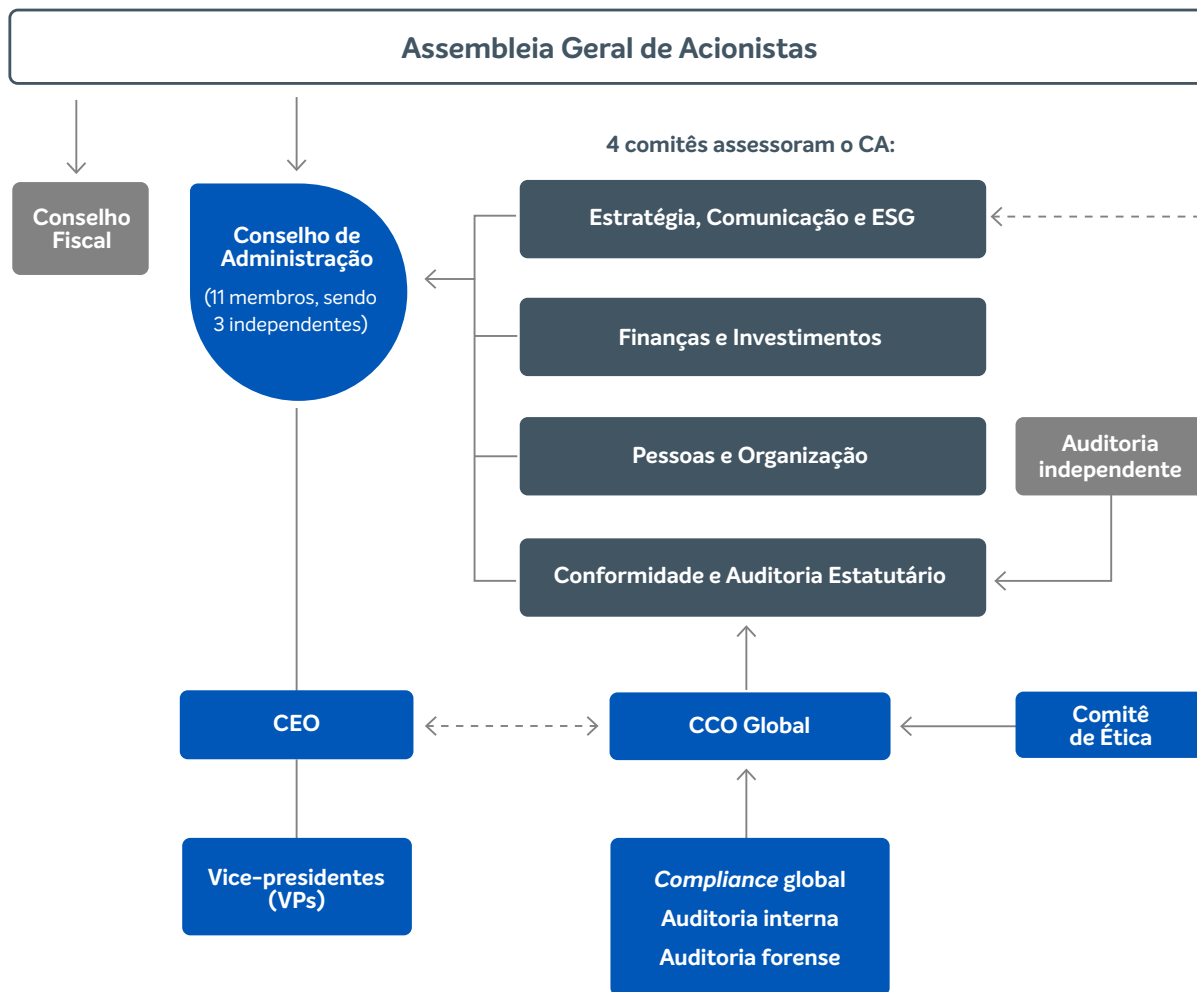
Assembleia Geral de Acionistas

Conselho Fiscal

Conselho de Administração
(11 membros, sendo 3 independentes)

4 comitês assessoram o CA:

Estratégia, Comunicação e ESG

Finanças e Investimentos

Pessoas e Organização

Auditoria independente

Conformidade e Auditoria Estatutário

CEO

CCO Global

Comitê de Ética

Vice-presidentes (VPs)

Compliance global
Auditoria interna
Auditoria forense